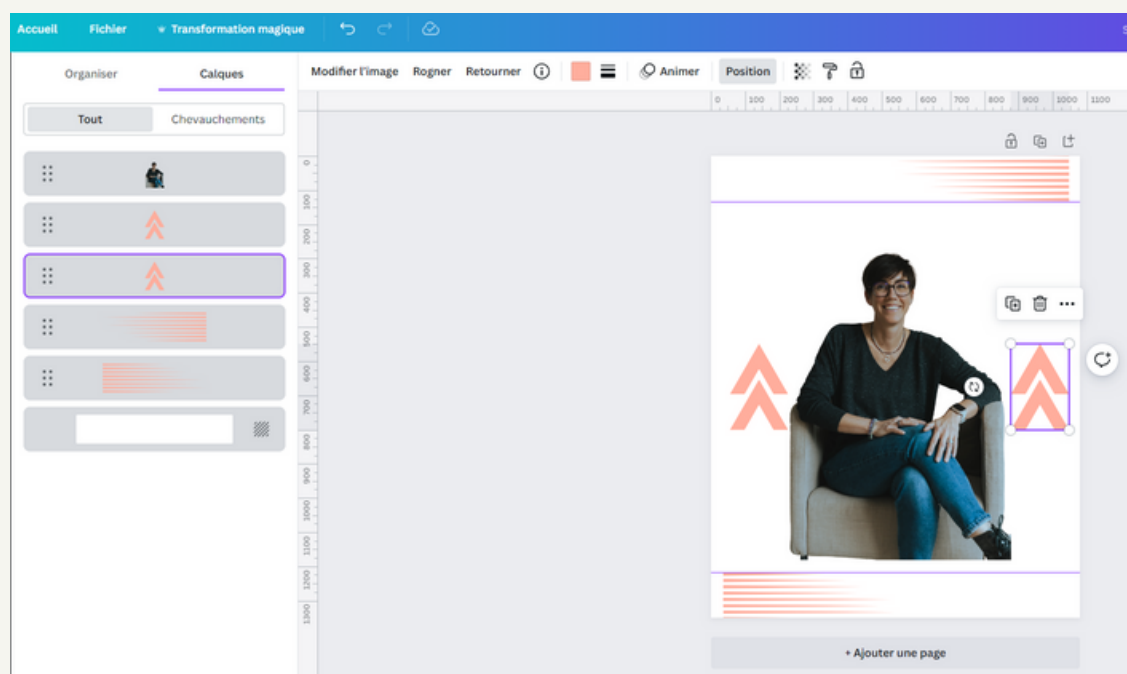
Accueil Fichier Transformation magique

Organiser Calques

Tout Chevauchements

Modifier l'image Rogner Retourner Animer Position

0 100 200 300 400 500 600 700 800 900 1000 1100

0 100 200 300 400 500 600 700 800 900 1000 1100 1200 1300

+ Ajouter une page